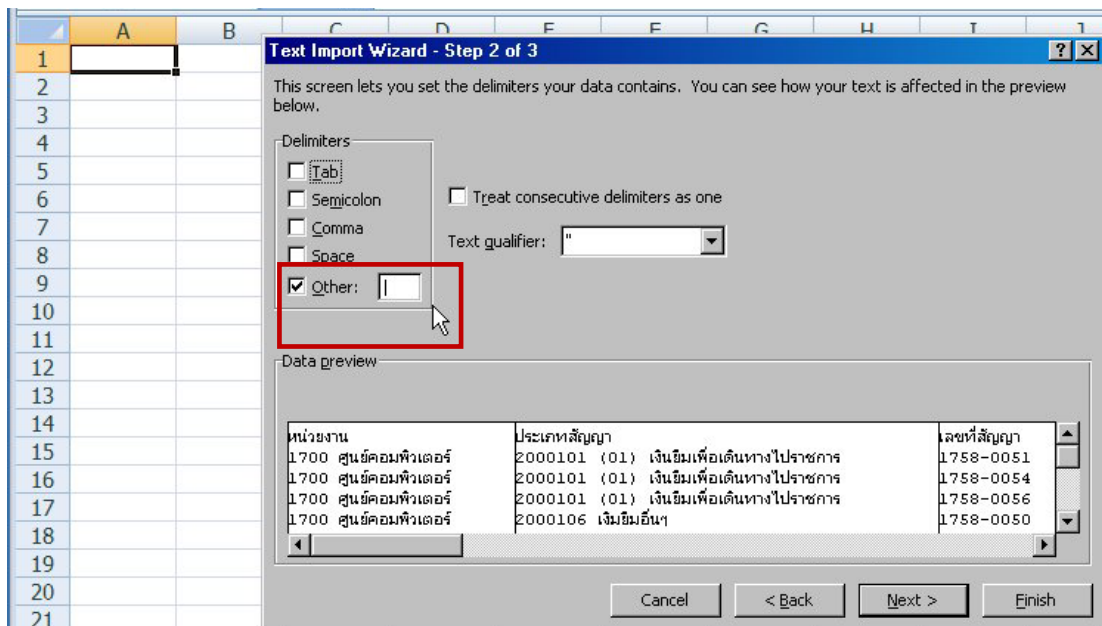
A B C D E F G H I J
1
2
3
4
5
6
7
8
9
10
11
12
13
14
15
16
17
18
19
20
21

Text Import Wizard - Step 2 of 3

?

This screen lets you set the delimiters your data contains. You can see how your text is affected in the preview below.

Delimiters
Tab
Semicolon
Comma
Space
Other: |

Treat consecutive delimiters as one

Text qualifier: "

Data preview

| หน่วยงาน | ประเภทสัญญา | เลขที่สัญญา |
|---|---|---|
| 1700 ศูนย์คอมพิวเตอร์ | 2000101 (01) เงินยืมเพื่อเดินทางไปราชการ | 1758-0051 |
| 1700 ศูนย์คอมพิวเตอร์ | 2000101 (01) เงินยืมเพื่อเดินทางไปราชการ | 1758-0054 |
| 1700 ศูนย์คอมพิวเตอร์ | 2000101 (01) เงินยืมเพื่อเดินทางไปราชการ | 1758-0056 |
| 1700 ศูนย์คอมพิวเตอร์ | 2000106 เงินยืมอื่นๆ | 1758-0050 |

Cancel
< Back
Next >
Finish